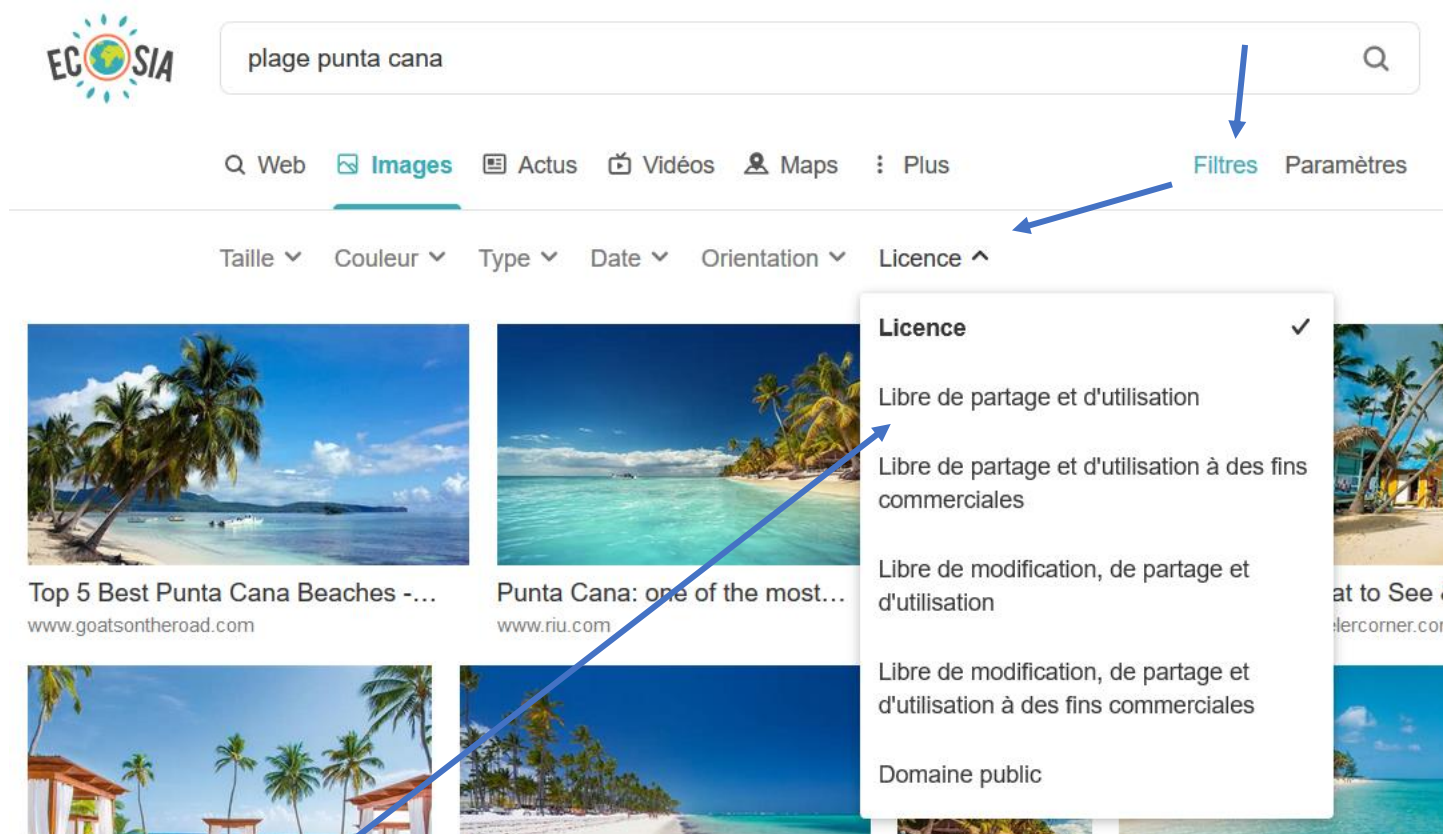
ECOSIA

plage punta cana

Web Images Actus Vidéos Maps Plus Filtres Paramètres

Taille Couleur Type Date Orientation Licence

Licence ✓

Libre de partage et d'utilisation

Libre de partage et d'utilisation à des fins commerciales

Libre de modification, de partage et d'utilisation

Libre de modification, de partage et d'utilisation à des fins commerciales

Domaine public

Top 5 Best Punta Cana Beaches -...
www.goatsontheroad.com

Punta Cana: one of the most...
www.riu.com

at to See
elercorner.co